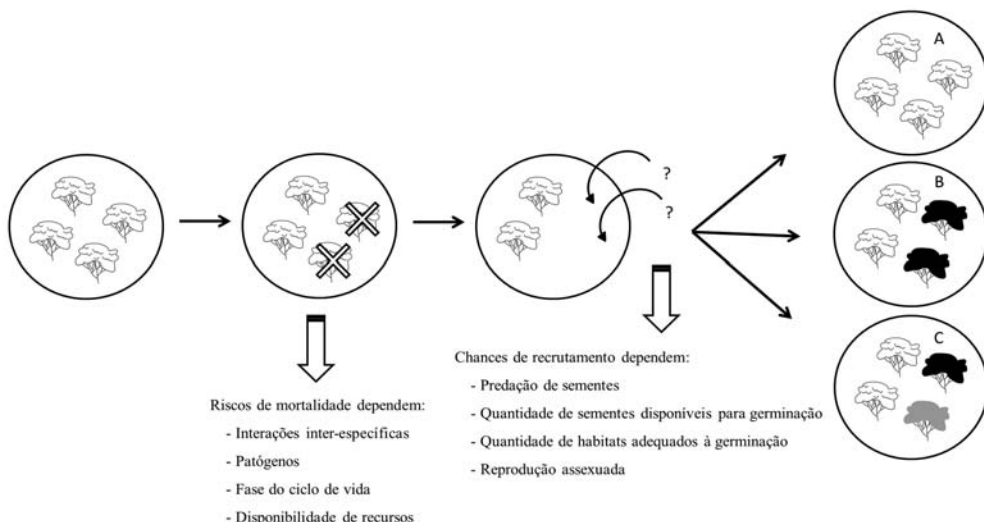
A

B

C

?

?

Chances de recrutamento dependem:

- Predação de sementes

- Quantidade de sementes disponíveis para germinação

- Quantidade de habitats adequados à germinação

- Reprodução assexuada

Riscos de mortalidade dependem:

- Interações inter-específicas

- Patógenos

- Fase do ciclo de vida

- Disponibilidade de recursos